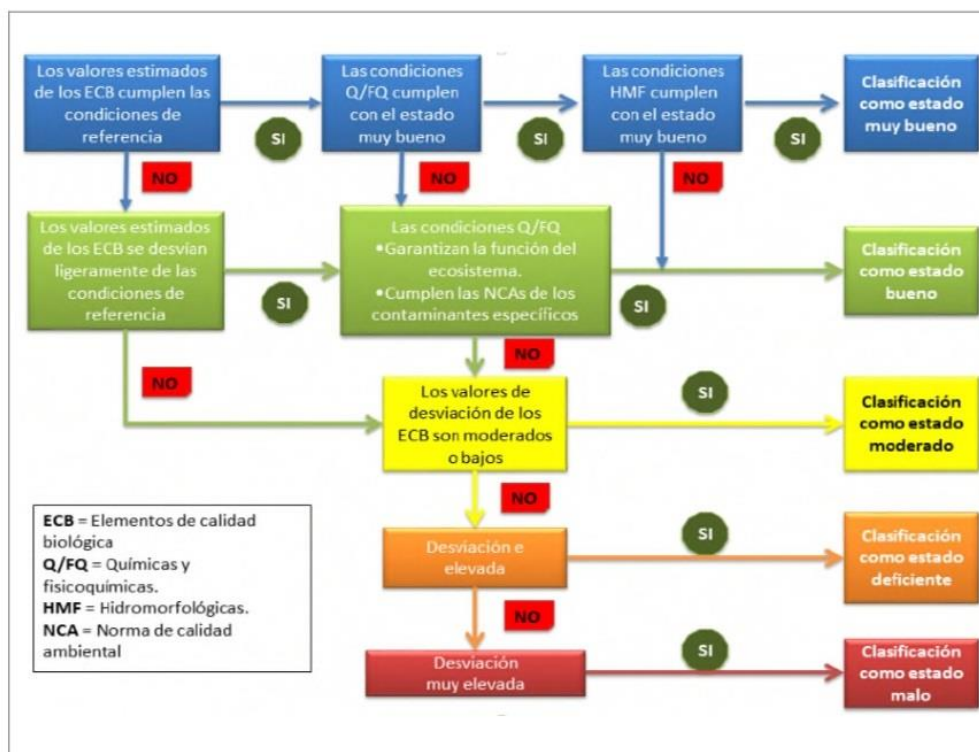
Los valores estimados de los ECB cumplen las condiciones de referencia

SI

Las condiciones Q/FQ cumplen con el estado muy bueno

SI

Las condiciones HMF cumplen con el estado muy bueno

SI

Clasificación como estado muy bueno

NO

NO

NO

Los valores estimados de los ECB se desvían ligeramente de las condiciones de referencia

SI

Las condiciones Q/FQ
•Garantizan la función del ecosistema.
•Cumplen las NCAs de los contaminantes específicos

SI

Clasificación como estado bueno

NO

NO

Los valores de desviación de los ECB son moderados o bajos

SI

Clasificación como estado moderado

NO

ECB = Elementos de calidad biológica
Q/FQ = Químicas y fisicoquímicas.
HMF = Hidromorfológicas.
NCA = Norma de calidad ambiental

Desviación e elevada

SI

Clasificación como estado deficiente

NO

Desviación muy elevada

SI

Clasificación como estado malo